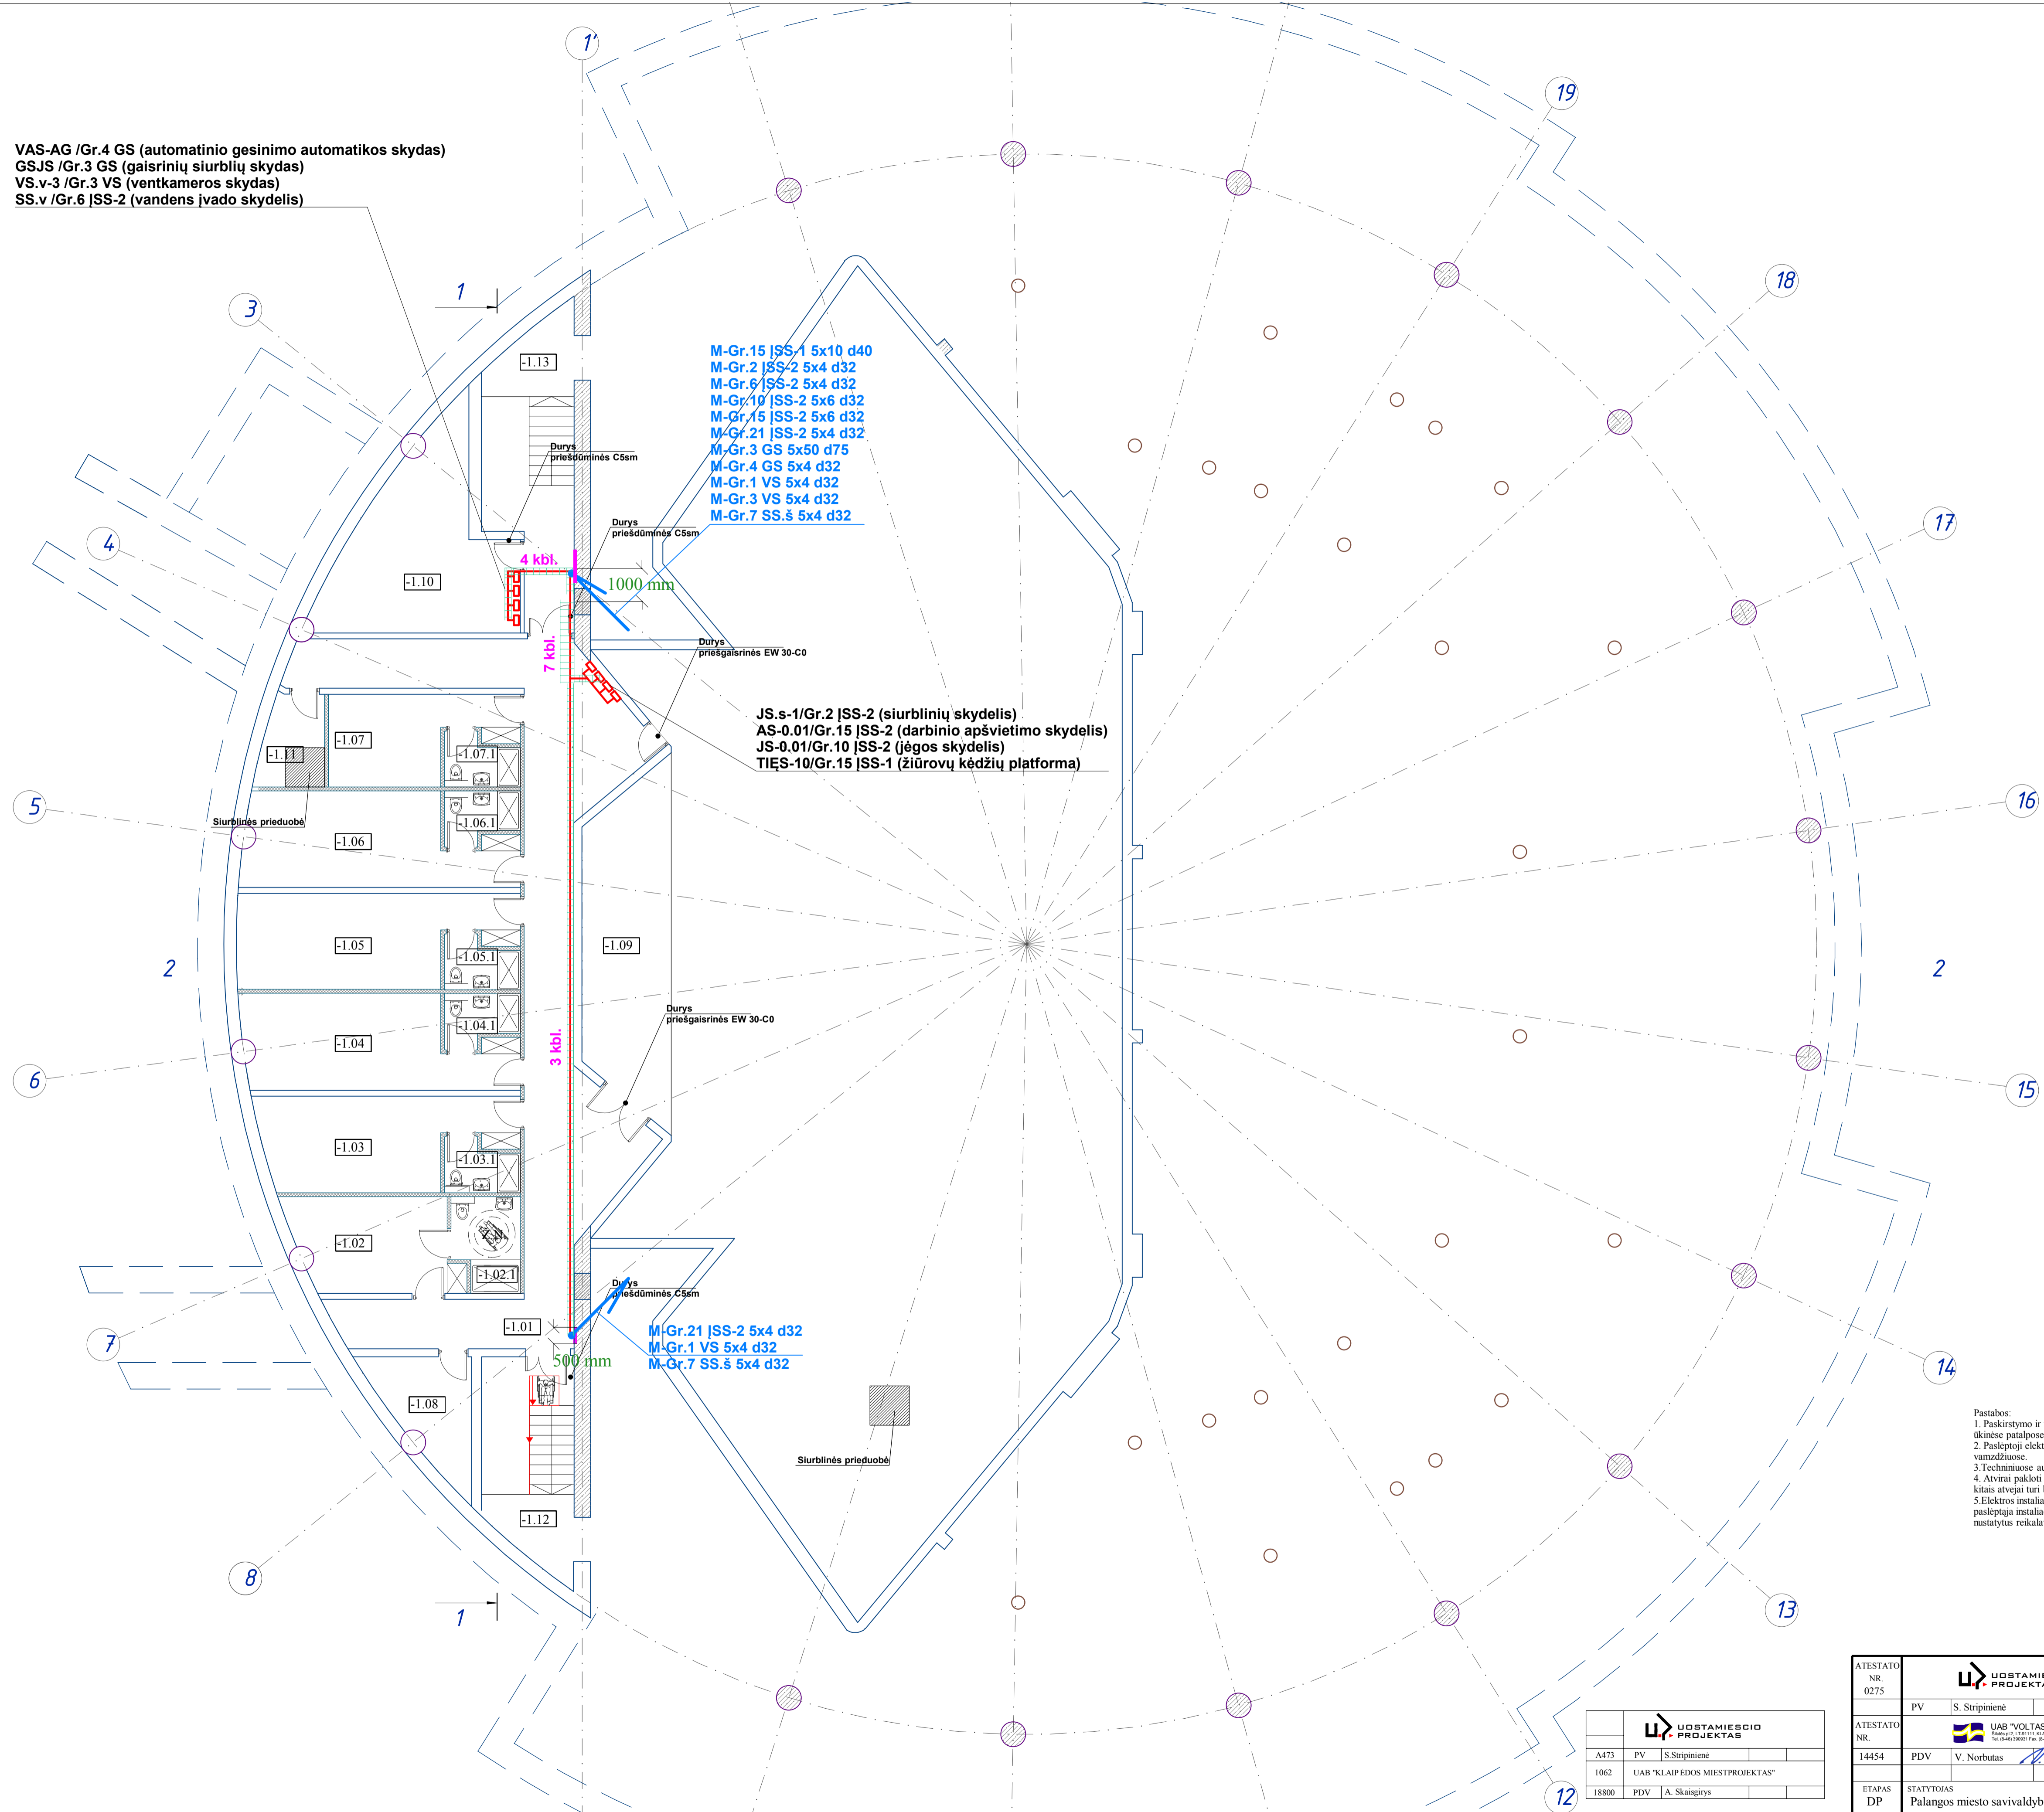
1'

19

VAS-AG /Gr.4 GS (automatinio gesinimo automatikos skydas)
GSJS /Gr.3 GS (gaisrinių siurblių skydas)
VS.v-3 /Gr.3 VS (ventkameros skydas)
SS.v /Gr.6 ĮSS-2 (vandens įvado skydelis)

18

1

3

-1.13

M-Gr.15 ĮSS-1 5x10 d40
M-Gr.2 ĮSS-2 5x4 d32
M-Gr.6 ĮSS-2 5x4 d32
M-Gr.10 ĮSS-2 5x6 d32
M-Gr.15 ĮSS-2 5x6 d32
M-Gr.21 ĮSS-2 5x4 d32
M-Gr.3 GS 5x50 d75
M-Gr.4 GS 5x4 d32
M-Gr.1 VS 5x4 d32
M-Gr.3 VS 5x4 d32
M-Gr.7 SS.š 5x4 d32

Durys
priešdūminės C5sm

Durys
priešdūminės C5sm

17

4

4 kbl.

-1.10

1000 mm

7 kbl.

Durys
priešgaisrinės EW 30-C0

JS.s-1/Gr.2 ĮSS-2 (siurblinių skydelis)
AS-0.01/Gr.15 ĮSS-2 (darbinio apšvietimo skydelis)
JS-0.01/Gr.10 ĮSS-2 (jėgos skydelis)
TIĘS-10/Gr.15 ĮSS-1 (žiūrovų kėdžių platforma)

-1.07

-1.11

-1.07.1

5

Siurblinės prieduobė

-1.06.1

16

-1.06

2

-1.05

-1.05.1

-1.09

2

Durys
priešgaisrinės EW 30-C0

-1.04.1

-1.04

3 kbl.

6

15

-1.03

-1.03.1

-1.02

-1.02.1

Durys
priešdūminės C5sm

-1.01

M-Gr.21 ĮSS-2 5x4 d32
M-Gr.1 VS 5x4 d32
M-Gr.7 SS.š 5x4 d32

7

500 mm

14

-1.08

Siurblinės prieduobė

Pastabos:
1. Paskirstymo ir
ūkinėse patalpose
2. Paslėptoji elekt
vamzdžiuose.
3.Techniniuose a
4. Atvirai pakloti
kitais atvejai turi
5.Elektros instalia
paslėptąja instalia
nustatytus reikala

-1.12

8

1

13

| ATESTATO NR. 0275 | UOSTAMIE PROJEKTA | |
|---|---|---|
| PV | S. Stripinienė | |
| ATESTATO NR. | UAB "VOLTAS | |
| 14454 | PDV | V. Norbutas |
| ETAPAS DP | STATYTOJAS Palangos miesto savivaldyb | |

| | UOSTAMIESCIO PROJEKTAS | | | |
|---|---|---|---|---|
| A473 | PV | S.Stripinienė | | |
| 1062 | UAB "KLAIPĖDOS MIESTPROJEKTAS" | | | |
| 18800 | PDV | A. Skaisgirys | | |

12